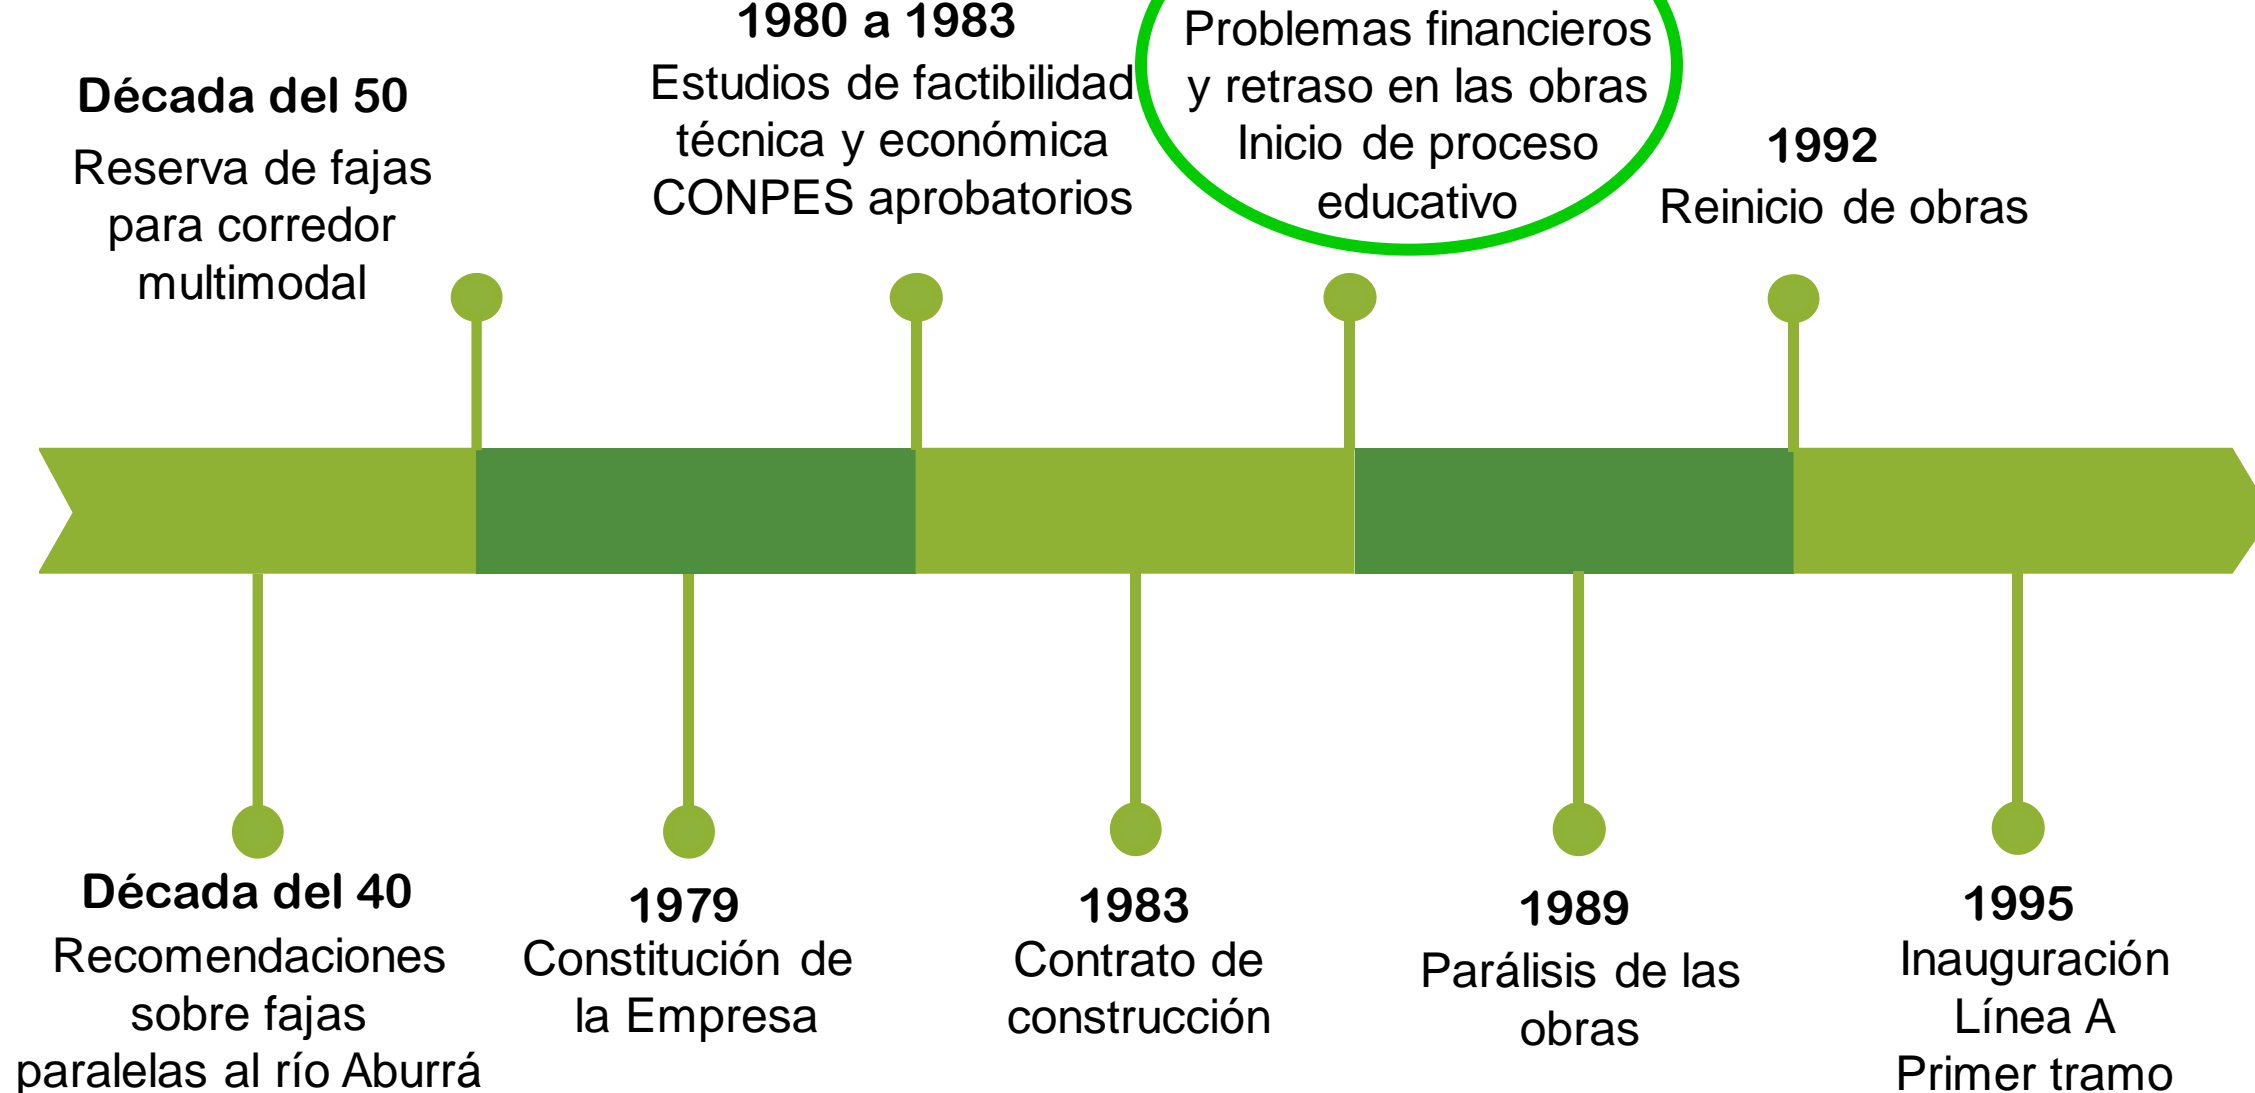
Década del 50
Reserva de fajas para corredor multimodal

1980 a 1983
Estudios de factibilidad técnica y económica CONPES aprobatorios

Problemas financieros y retraso en las obras
Inicio de proceso educativo

1992
Reinicio de obras

Década del 40
Recomendaciones sobre fajas paralelas al río Aburrá

1979
Constitución de la Empresa

1983
Contrato de construcción

1989
Parálisis de las obras

1995
Inauguración Línea A
Primer tramo